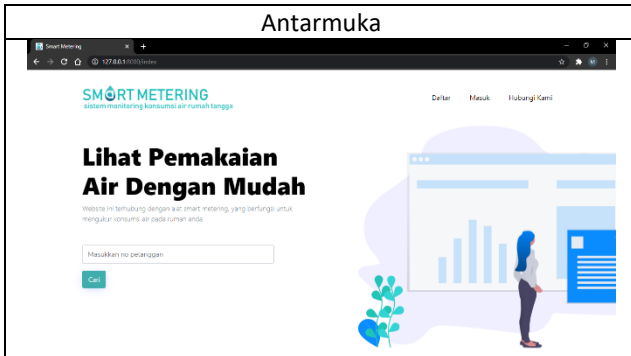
Antarmuka

Smart Metering

127.0.0.1:8000/index

SMART METERING
sistem monitoring konsumsi air rumah tangga

Daftar Masuk Hubungi Kami

Lihat Pemakaian Air Dengan Mudah

Website ini terhubung dengan alat smart metering, yang berfungsi untuk mengukur konsumsi air pada rumah anda.

Masukkan no pelanggan

Cari